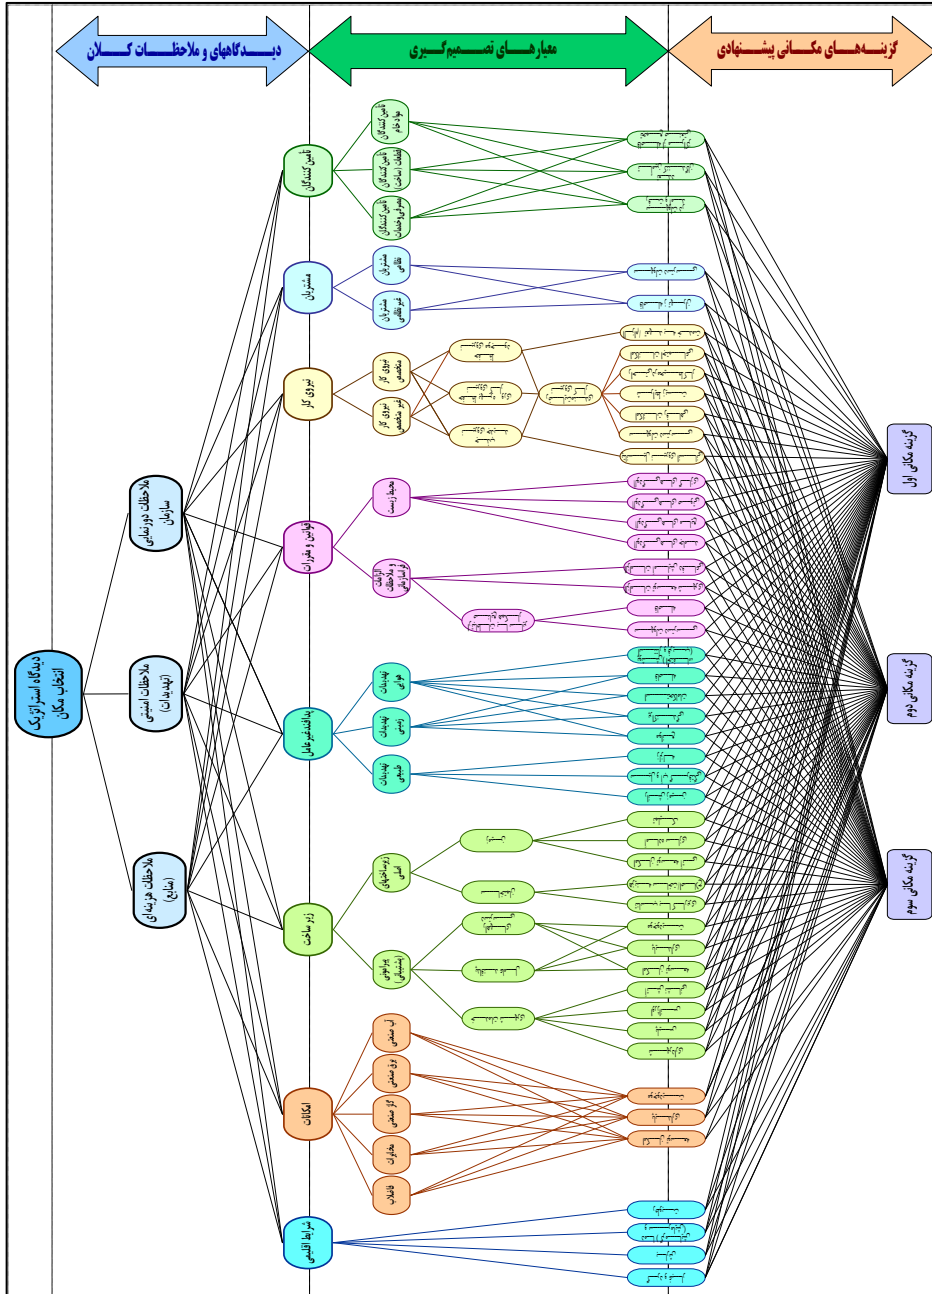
دیـدگاههای و ملاحظـات کـلان

معیارهـای تصـمیم‌گیری

گزینـه‌هـای مکـانی پیشـنهادی

دیدگاه استراتژیک انتخاب مکان

ملاحظات دورنمای سازمان

ملاحظات امنیتی (تهدیدات)

ملاحظات هزینه‌ای (منابع)

تامین کنندگان

مشتریان

نیروی کار

قوانین و مقررات

پدافندغیرعامل

زیر ساخت

امکانات

شرایط اقلیمی

تامین کنندگان مواد خام

تامین کنندگان قطعات (ساخت)

تامین کنندگان تجهیزات و خدمات

مشتریان نظامی

مشتریان غیر نظامی

نیروی کار متخصص

نیروی کار غیر متخصص

محیط زیست

الزامات و مقررات نظامی

تهدیدات هوایی

تهدیدات زمینی

تهدیدات طبیعی

زیرساخت‌های اصلی

پشتیبانی (پشتیبانی)

آب صنعتی

برق صنعتی

گاز صنعتی

مخابرات

فاضلاب

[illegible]

گزینه مکانی اول

گزینه مکانی دوم

گزینه مکانی سوم